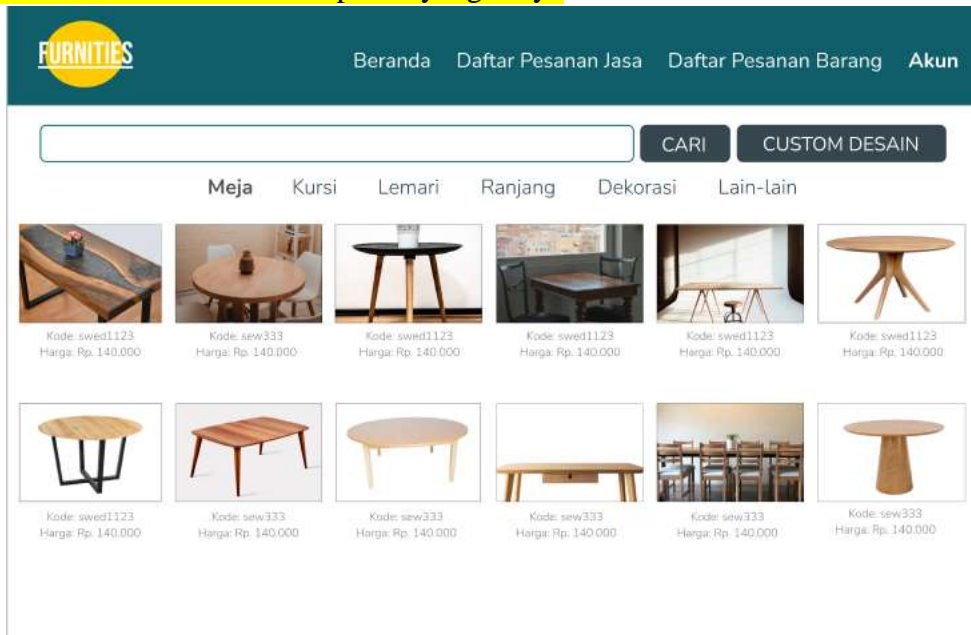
FURNITIES

Beranda Daftar Pesanan Jasa Daftar Pesanan Barang Akun

CARI CUSTOM DESAIN

Meja Kursi Lemari Ranjang Dekorasi Lain-lain

Kode: swed1123
Harga: Rp. 140.000

Kode: sew333
Harga: Rp. 140.000

Kode: swed1123
Harga: Rp. 140.000

Kode: swed1123
Harga: Rp. 140.000

Kode: swed1123
Harga: Rp. 140.000

Kode: swed1123
Harga: Rp. 140.000

Kode: swed1123
Harga: Rp. 140.000

Kode: sew333
Harga: Rp. 140.000

Kode: sew333
Harga: Rp. 140.000

Kode: sew333
Harga: Rp. 140.000

Kode: sew333
Harga: Rp. 140.000

Kode: sew333
Harga: Rp. 140.000